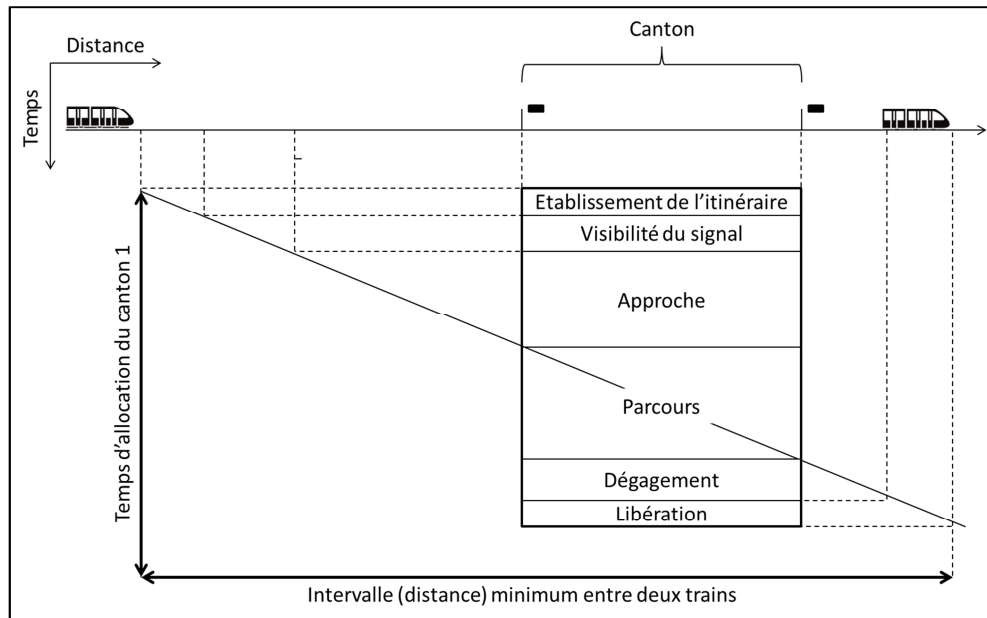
Distance

Temps

Canton

Etablissement de l'itinéraire

Visibilité du signal

Approche

Parcours

Dégagement

Libération

Temps d'allocation du canton 1

Intervalle (distance) minimum entre deux trains